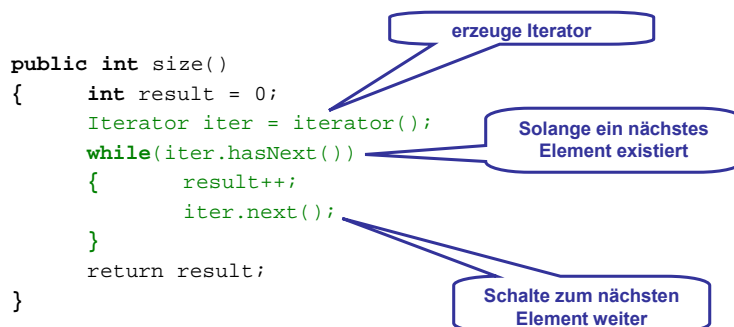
erzeuge Iterator

public int size()
{ int result = 0;
Iterator iter = iterator();
while(iter.hasNext())
{ result++;
iter.next();
}
return result;
}

Solange ein nächstes Element existiert

Schalte zum nächsten Element weiter